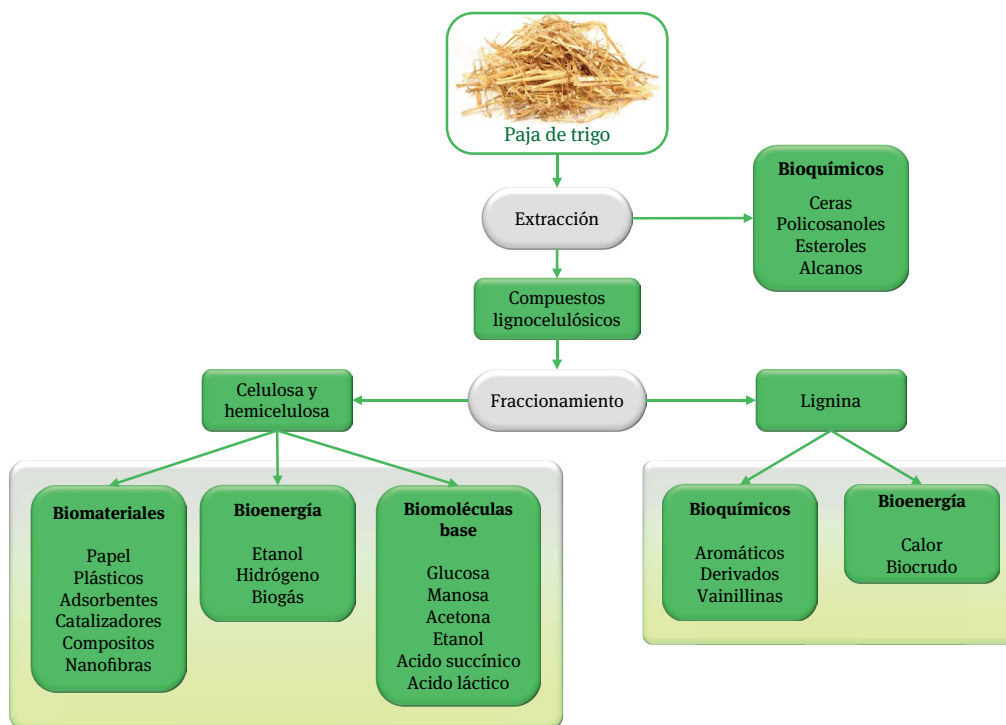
Paja de trigo

Extracción

Bioquímicos

Ceras
Policosanoles
Esteroles
Alcanos

Compuestos lignocelulósicos

Celulosa y hemicelulosa

Fraccionamiento

Lignina

Biomateriales

Papel
Plásticos
Adsorbentes
Catalizadores
Compositos
Nanofibras

Bioenergía

Etanol
Hidrógeno
Biogás

Biomoléculas base

Glucosa
Manosa
Acetona
Etanol
Acido succínico
Acido láctico

Bioquímicos

Aromáticos
Derivados
Vainillinas

Bioenergía

Calor
Biocrudo